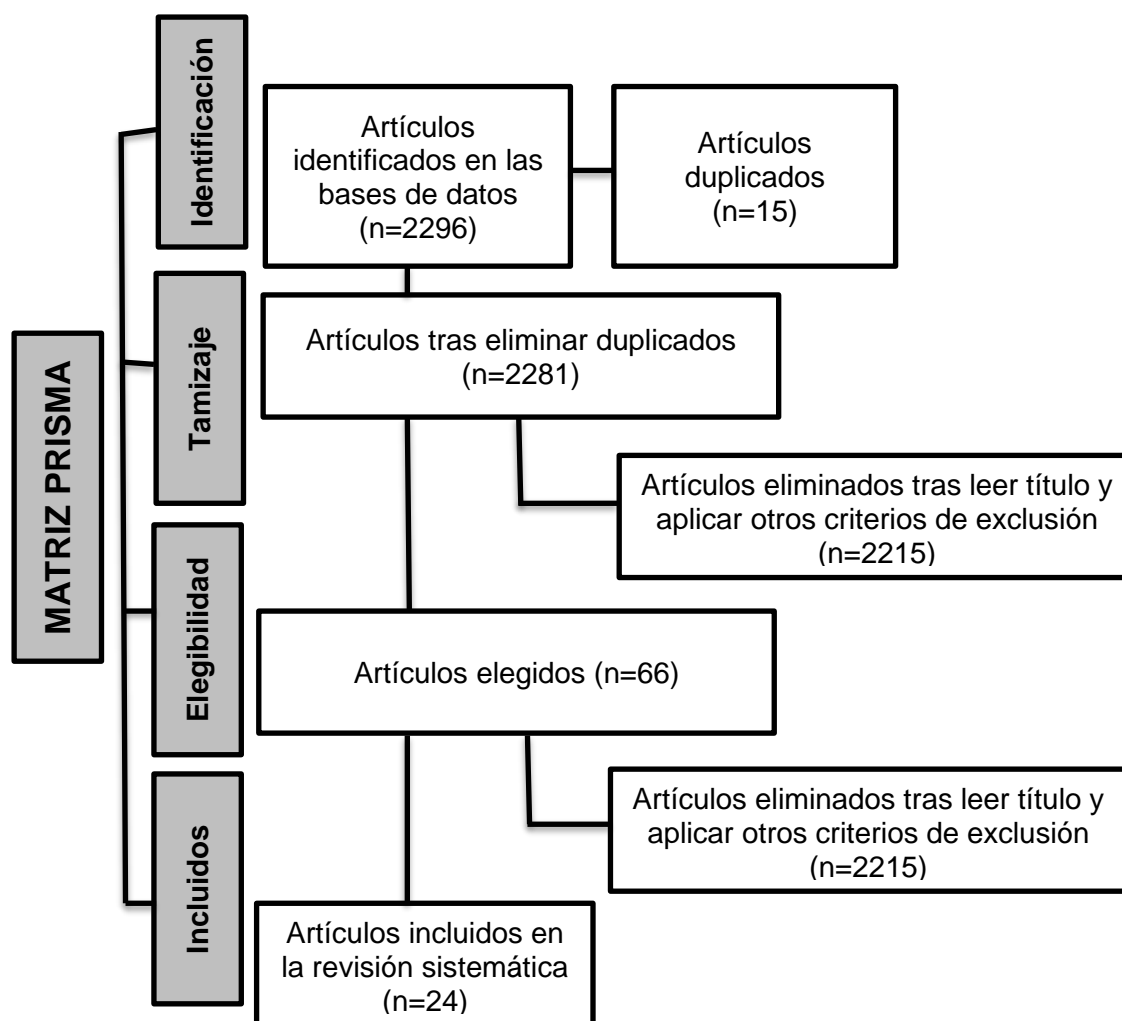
MATRIZ PRISMA

Identificación

Artículos identificados en las bases de datos (n=2296)

Artículos duplicados (n=15)

Tamizaje

Artículos tras eliminar duplicados (n=2281)

Artículos eliminados tras leer título y aplicar otros criterios de exclusión (n=2215)

Elegibilidad

Artículos elegidos (n=66)

Artículos eliminados tras leer título y aplicar otros criterios de exclusión (n=2215)

Incluidos

Artículos incluidos en la revisión sistemática (n=24)